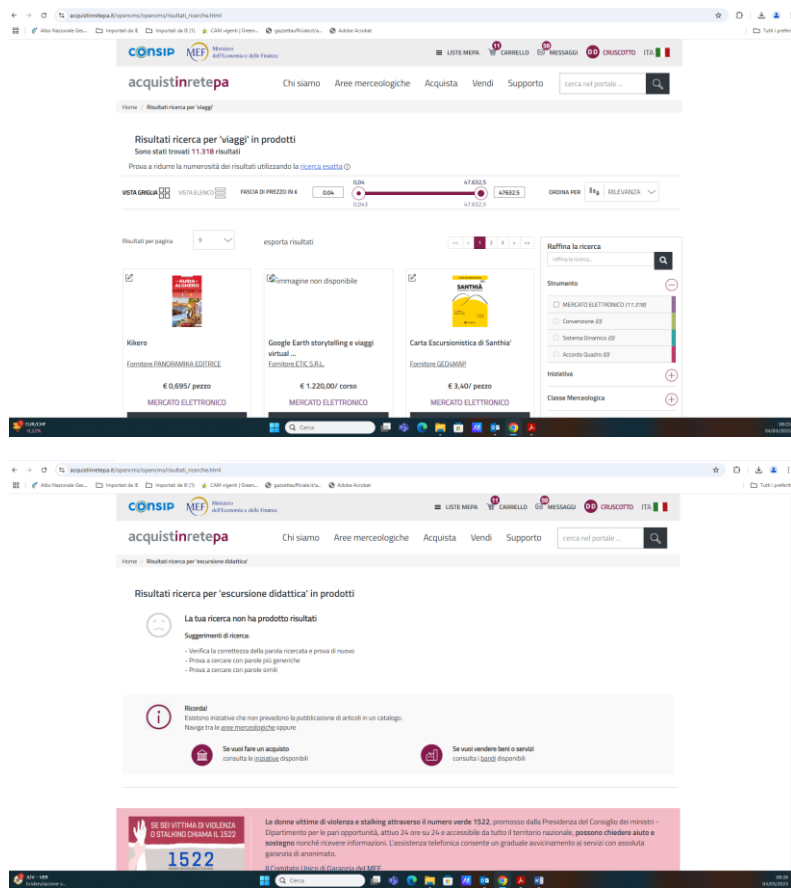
acquistinretepa.it/opencms/opencms/risultati_ricerche.html

Albo Nazionale Ges... Importati da IE (1) CAM vigenti | Green... gazzettaufficiale.it/a... Adobe Acrobat Tutti i preferiti

CONSIP MEF Ministero dell'Economia e delle Finanze LISTE MEPA 11 CARRELLO 99 MESSAGGI DD CRUSCOTTO ITA

acquistinretepa Chi siamo Aree merceologiche Acquista Vendi Supporto cerca nel portale ...

Home / Risultati ricerca per 'viaggi'

Risultati ricerca per 'viaggi' in prodotti

Sono stati trovati 11.318 risultati

Prova a ridurre la numerosità dei risultati utilizzando la ricerca esatta

VISTA GRIGLIA VISTA ELENCO FASCIA DI PREZZO IN € 0,04 0,04 47.632,5 47632,5 0,043 47.632,5 ORDINA PER RILEVANZA

Risultati per pagina 9 esporta risultati 1 2 3

Raffina la ricerca

raffina la ricerca...

Strumento

MERCATO ELETTRONICO (11.318)

Convenzione (0)

Sistema Dinamico (0)

Accordo Quadro (0)

Iniziativa

Classe Merceologica

GUIDA ALGHERO

Kikero

Fornitore PANORAMIKA EDITRICE

€ 0,695/ pezzo

MERCATO ELETTRONICO

immagine non disponibile

Google Earth storytelling e viaggi virtual ...

Fornitore ETIC S.R.L.

€ 1.220,00/ corso

MERCATO ELETTRONICO

SANTHIÀ

Carta Escursionistica di Santhia'

Fornitore GEO4MAP

€ 3,40/ pezzo

MERCATO ELETTRONICO

EUR/CHF -0,22% Cerca 08:25 04/03/2025

acquistinretepa.it/opencms/opencms/risultati_ricerche.html

Albo Nazionale Ges... Importati da IE (1) CAM vigenti | Green... gazzettaufficiale.it/a... Adobe Acrobat Tutti i preferiti

CONSIP MEF Ministero dell'Economia e delle Finanze LISTE MEPA 11 CARRELLO 99 MESSAGGI DD CRUSCOTTO ITA

acquistinretepa Chi siamo Aree merceologiche Acquista Vendi Supporto cerca nel portale ...

Home / Risultati ricerca per 'escursione didattica'

Risultati ricerca per 'escursione didattica' in prodotti

La tua ricerca non ha prodotto risultati

Suggerimenti di ricerca:

- Verifica la correttezza della parola ricercata e prova di nuovo
- Prova a cercare con parole più generiche
- Prova a cercare con parole simili

Ricorda!

Esistono iniziative che non prevedono la pubblicazione di articoli in un catalogo.

Naviga tra le aree merceologiche oppure

Se vuoi fare un acquisto consulta le iniziative disponibili

Se vuoi vendere beni o servizi consulta i bandi disponibili

SE SEI VITTIMA DI VIOLENZA O STALKING CHIAMA IL 1522

1522

Le donne vittime di violenza e stalking attraverso il numero verde 1522, promosso dalla Presidenza del Consiglio dei ministri - Dipartimento per le pari opportunità, attivo 24 ore su 24 e accessibile da tutto il territorio nazionale, possono chiedere aiuto e sostegno nonché ricevere informazioni. L'assistenza telefonica consente un graduale avvicinamento ai servizi con assoluta garanzia di anonimato.

Il Comitato Unico di Garanzia del MEF

JUV - VER Fvidenziazione v... Cerca 08:26 04/03/2025